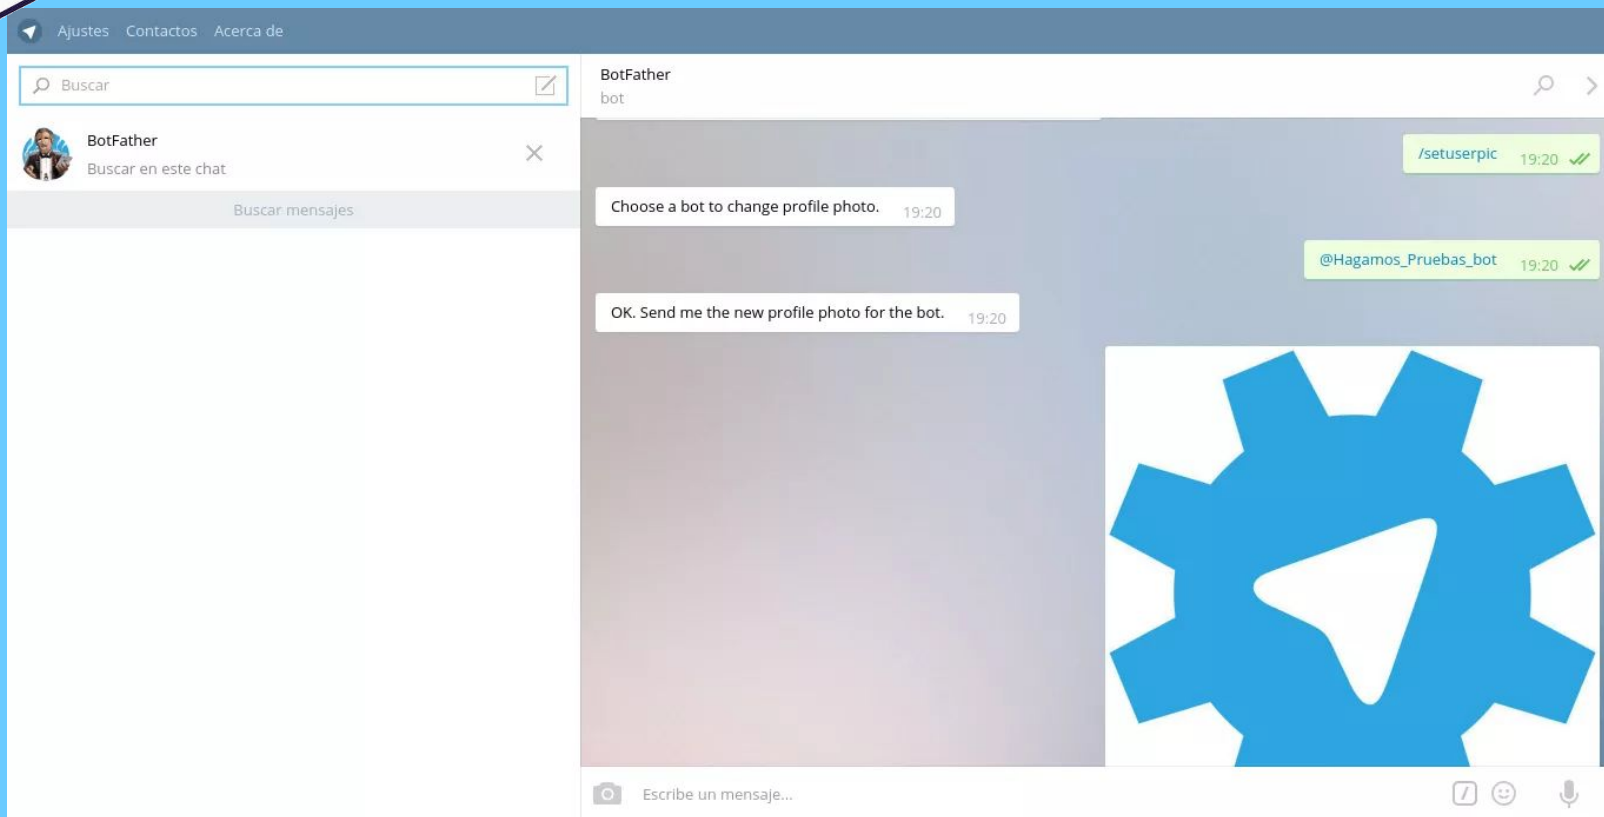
Ajustes Contactos Acerca de

Buscar

BotFather
Buscar en este chat

Buscar mensajes

BotFather
bot

/setuserpic 19:20

Choose a bot to change profile photo. 19:20

@Hagamos_Pruebas_bot 19:20

OK. Send me the new profile photo for the bot. 19:20

Escribe un mensaje...